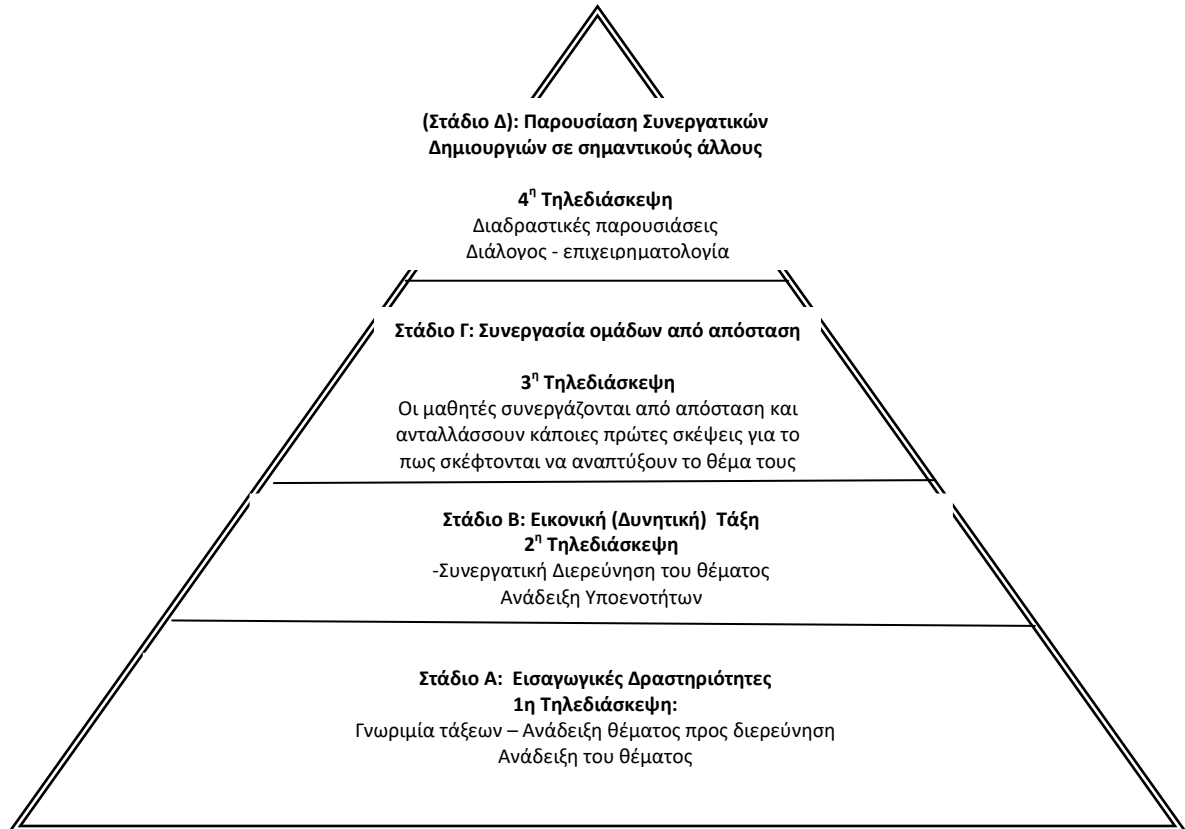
(Στάδιο Δ): Παρουσίαση Συνεργατικών Δημιουργιών σε σημαντικούς άλλους

$4^{η}$ Τηλεδιάσκεψη
Διαδραστικές παρουσιάσεις
Διάλογος - επιχειρηματολογία

Στάδιο Γ: Συνεργασία ομάδων από απόσταση

$3^{η}$ Τηλεδιάσκεψη
Οι μαθητές συνεργάζονται από απόσταση και ανταλλάσσουν κάποιες πρώτες σκέψεις για το πως σκέφτονται να αναπτύξουν το θέμα τους

Στάδιο Β: Εικονική (Δυνητική) Τάξη
$2^{η}$ Τηλεδιάσκεψη
-Συνεργατική Διερεύνηση του θέματος
Ανάδειξη Υποενοτήτων

Στάδιο Α: Εισαγωγικές Δραστηριότητες
1η Τηλεδιάσκεψη:
Γνωριμία τάξεων – Ανάδειξη θέματος προς διερεύνηση
Ανάδειξη του θέματος